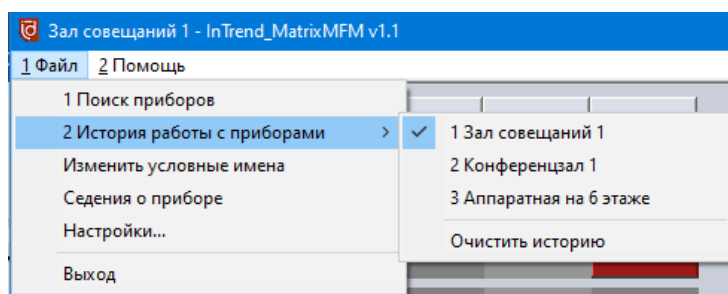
Зал совещаний 1 - InTrend_MatrixMFM v1.1

1 Файл
2 Помощь

1 Поиск приборов
2 История работы с приборами
Изменить условные имена
Седения о приборе
Настройки...
Выход

1 Зал совещаний 1
2 Конференцзал 1
3 Аппаратная на 6 этаже
Очистить историю